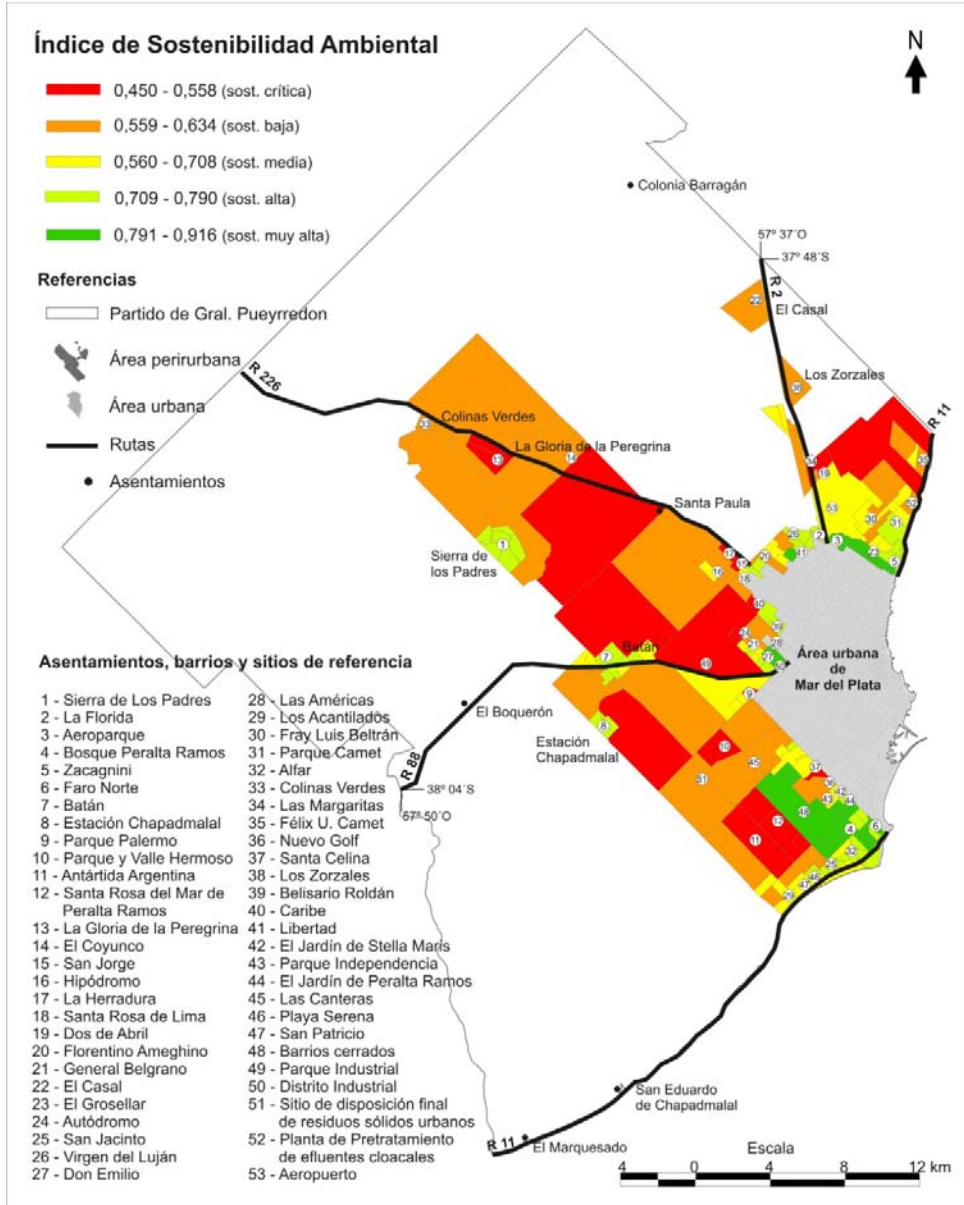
Índice de Sostenibilidad Ambiental

0,450 - 0,558 (sost. crítica)
0,559 - 0,634 (sost. baja)
0,560 - 0,708 (sost. media)
0,709 - 0,790 (sost. alta)
0,791 - 0,916 (sost. muy alta)

N

Referencias
Partido de Gral. Pueyrredon
Área perirurbana
Área urbana
Rutas
Asentamientos

Colonia Barragán
57º 37´O
37º 48´S
R 2
22
El Casal
Los Zorzales
38
R 11
R 226
Colinas Verdes
33
13
La Gloria de la Peregrina
14
Santa Paula
34
19
35
53
30
32
31
26
2
3
23
5
41
20
17
15
16
18
1
Sierra de los Padres
40
39
24
21
28
27
Área urbana de Mar del Plata
7
Batán
49
9
El Boquerón
R 88
38º 04´S
67º 50´O
8
Estación Chapadmalal
10
50
51
45
37
36
42
43
44
48
12
11
4
6
52
25
46
47
29

Asentamientos, barrios y sitios de referencia
1 - Sierra de Los Padres
2 - La Florida
3 - Aeroparque
4 - Bosque Peralta Ramos
5 - Zacagnini
6 - Faro Norte
7 - Batán
8 - Estación Chapadmalal
9 - Parque Palermo
10 - Parque y Valle Hermoso
11 - Antártida Argentina
12 - Santa Rosa del Mar de Peralta Ramos
13 - La Gloria de la Peregrina
14 - El Coyunco
15 - San Jorge
16 - Hipódromo
17 - La Herradura
18 - Santa Rosa de Lima
19 - Dos de Abril
20 - Florentino Ameghino
21 - General Belgrano
22 - El Casal
23 - El Grosellar
24 - Autódromo
25 - San Jacinto
26 - Virgen del Luján
27 - Don Emilio
28 - Las Américas
29 - Los Acantilados
30 - Fray Luis Beltrán
31 - Parque Camet
32 - Alfar
33 - Colinas Verdes
34 - Las Margaritas
35 - Félix U. Camet
36 - Nuevo Golf
37 - Santa Celina
38 - Los Zorzales
39 - Belisario Roldán
40 - Caribe
41 - Libertad
42 - El Jardín de Stella Maris
43 - Parque Independencia
44 - El Jardín de Peralta Ramos
45 - Las Canteras
46 - Playa Serena
47 - San Patricio
48 - Barrios cerrados
49 - Parque Industrial
50 - Distrito Industrial
51 - Sitio de disposición final de residuos sólidos urbanos
52 - Planta de Pretratamiento de efluentes cloacales
53 - Aeropuerto

San Eduardo de Chapadmalal
R 11
El Marquesado
Escala
4 0 4 8 12 km